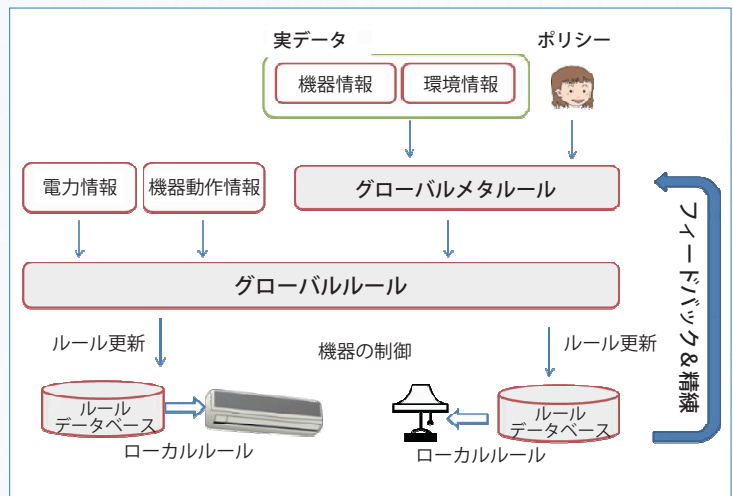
実データ

機器情報

環境情報

ポリシー

電力情報

機器動作情報

グローバルメタルール

グローバルルール

フィードバック＆精錬

ルール更新

機器の制御

ルール更新

ルール
データベース

ローカルルール

ルール
データベース

ローカルルール